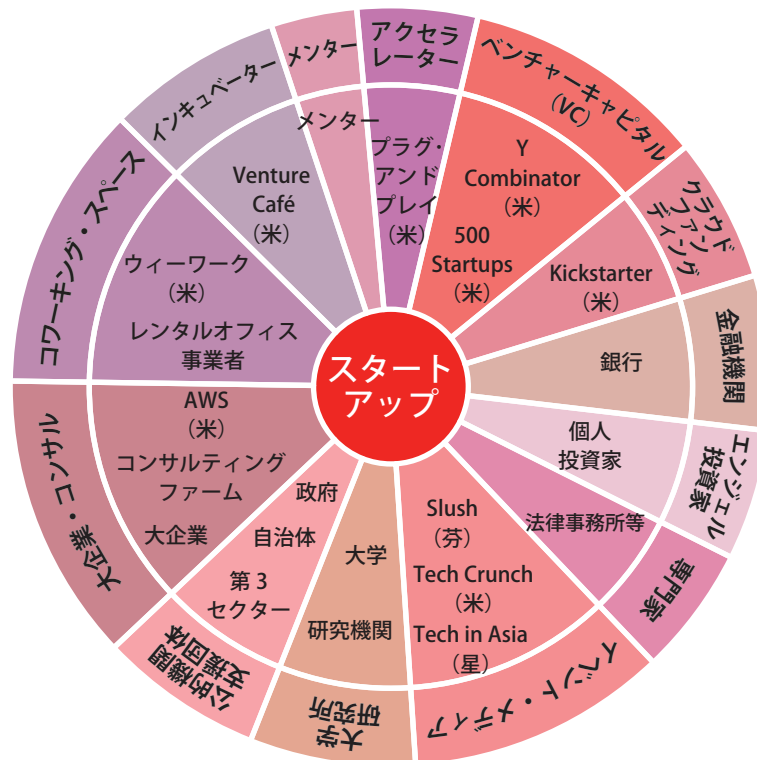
スタートアップ

アクセラレーター
プラグ・アンドプレイ（米）

ベンチャーキャピタル（VC）
Y Combinator（米）
500 Startups（米）

クラウドファンディング
Kickstarter（米）

金融機関
銀行

エンジェル投資家
個人投資家

専門家
法律事務所等

イベント・メディア
Slush（芬）
Tech Crunch（米）
Tech in Asia（星）

大学研究所
大学
研究機関

公的機関支援団体
政府
自治体
第３セクター

大企業・コンサル
AWS（米）
コンサルティングファーム
大企業

コワーキング・スペース
ウィーワーク（米）
レンタルオフィス事業者

インキュベーター
Venture Café（米）

メンター
メンター